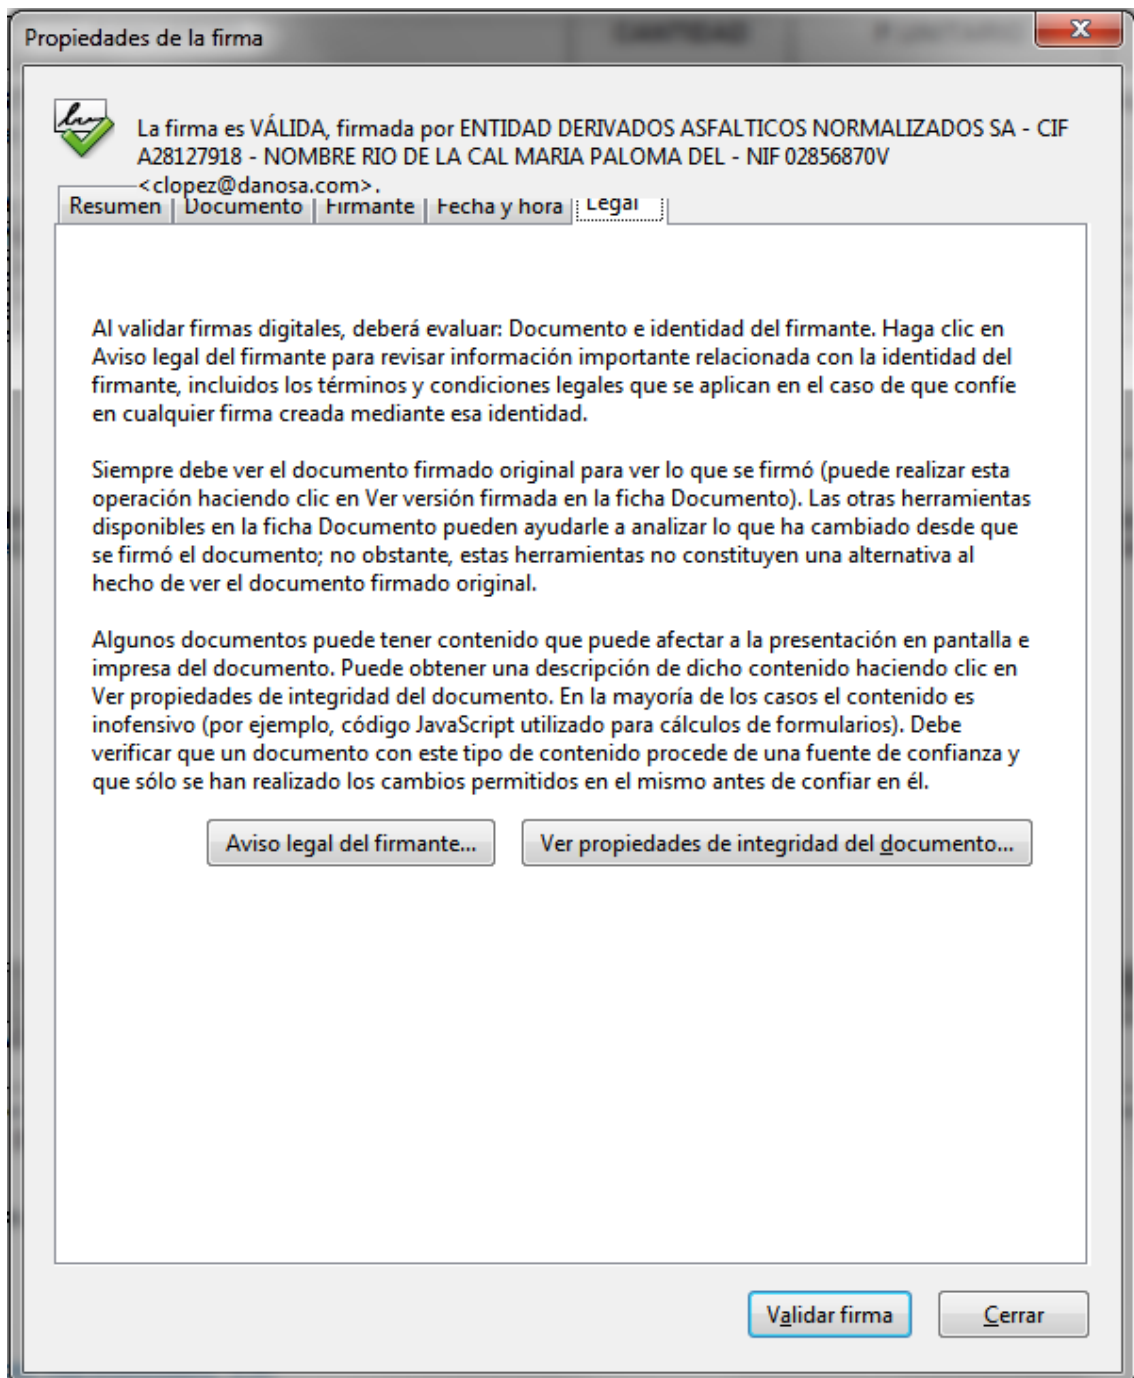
Propiedades de la firma

La firma es VÁLIDA, firmada por ENTIDAD DERIVADOS ASFALTICOS NORMALIZADOS SA - CIF A28127918 - NOMBRE RIO DE LA CAL MARIA PALOMA DEL - NIF 02856870V <clopez@danosa.com>.

Resumen | Documento | Firmante | Fecha y hora | Legal

Al validar firmas digitales, deberá evaluar: Documento e identidad del firmante. Haga clic en Aviso legal del firmante para revisar información importante relacionada con la identidad del firmante, incluidos los términos y condiciones legales que se aplican en el caso de que confíe en cualquier firma creada mediante esa identidad.

Siempre debe ver el documento firmado original para ver lo que se firmó (puede realizar esta operación haciendo clic en Ver versión firmada en la ficha Documento). Las otras herramientas disponibles en la ficha Documento pueden ayudarle a analizar lo que ha cambiado desde que se firmó el documento; no obstante, estas herramientas no constituyen una alternativa al hecho de ver el documento firmado original.

Algunos documentos puede tener contenido que puede afectar a la presentación en pantalla e impresa del documento. Puede obtener una descripción de dicho contenido haciendo clic en Ver propiedades de integridad del documento. En la mayoría de los casos el contenido es inofensivo (por ejemplo, código JavaScript utilizado para cálculos de formularios). Debe verificar que un documento con este tipo de contenido procede de una fuente de confianza y que sólo se han realizado los cambios permitidos en el mismo antes de confiar en él.

Aviso legal del firmante...

Ver propiedades de integridad del documento...

Validar firma

Cerrar